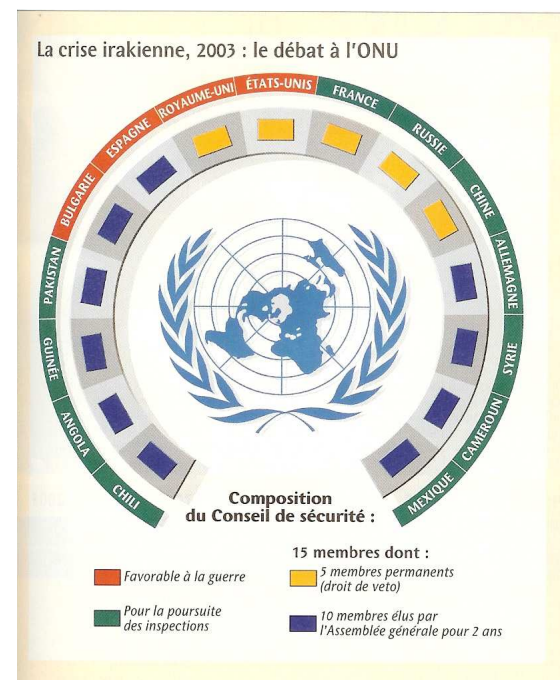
La crise irakienne, 2003 : le débat à l'ONU

BULGARIE
ESPAGNE
ROYAUME-UNI
ÉTATS-UNIS
FRANCE
RUSSIE
CHINE
ALLEMAGNE
SYRIE
CAMEROUN
MEXIQUE
CHILI
ANGOLA
GUINÉE
PAKISTAN

Composition du Conseil de sécurité :

Favorable à la guerre

Pour la poursuite des inspections

15 membres dont :

5 membres permanents (droit de veto)

10 membres élus par l'Assemblée générale pour 2 ans